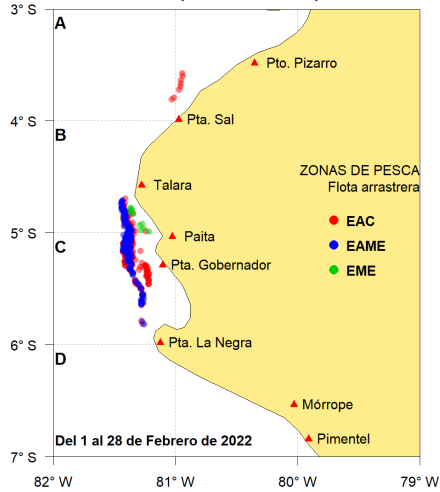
3° S
A
Pto. Pizarro
4° S
B
Pta. Sal
Talara
ZONAS DE PESCA
Flota arrastrera
5° S
C
Paita
EAC
EAME
Pta. Gobernador
EME
6° S
D
Pta. La Negra
Mórrope
Del 1 al 28 de Febrero de 2022
Pimentel
7° S
82° W
81° W
80° W
79° W